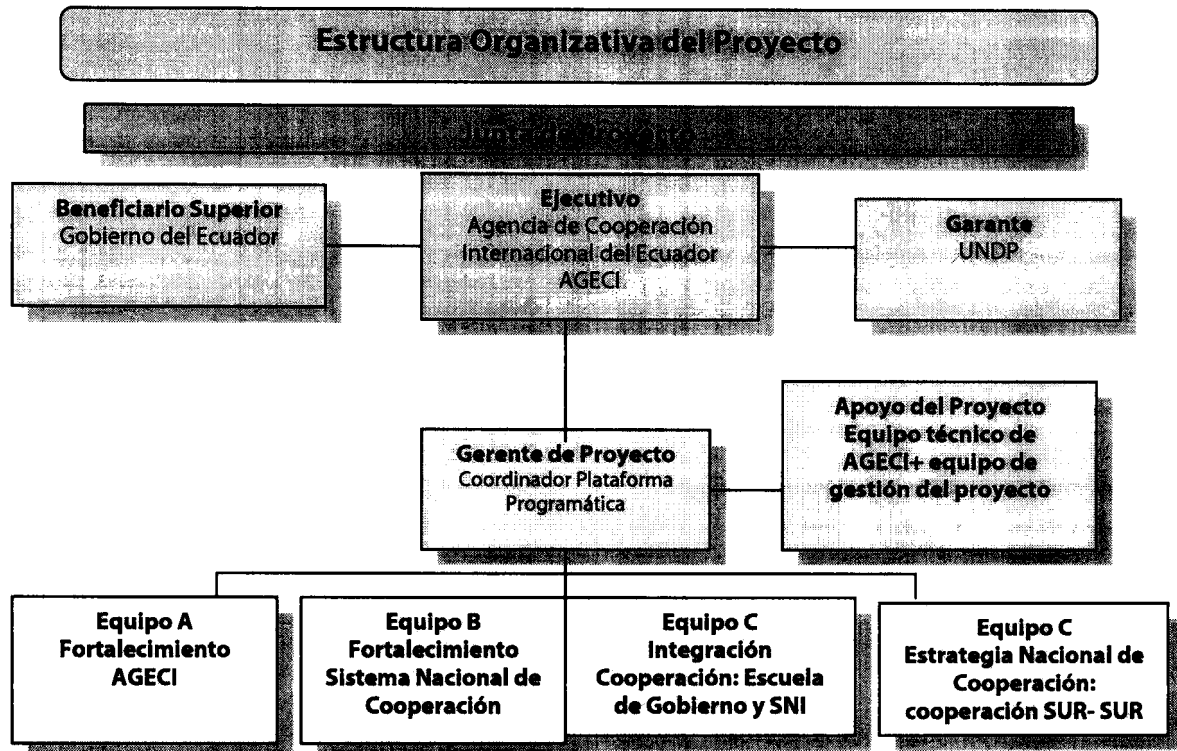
Estructura Organizativa del Proyecto

Junta del Proyecto

Beneficiario Superior
Gobierno del Ecuador

Ejecutivo
Agencia de Cooperación Internacional del Ecuador
AGECI

Garante
UNDP

Gerente de Proyecto
Coordinador Plataforma Programática

Apoyo del Proyecto
Equipo técnico de AGECI+ equipo de gestión del proyecto

Equipo A
Fortalecimiento AGECI

Equipo B
Fortalecimiento Sistema Nacional de Cooperación

Equipo C
Integración Cooperación: Escuela de Gobierno y SNI

Equipo C
Estrategia Nacional de Cooperación: cooperación SUR- SUR